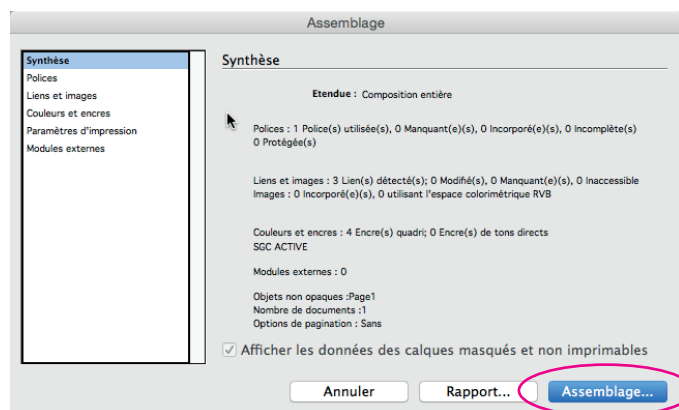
Assemblage

Synthèse
Polices
Liens et images
Couleurs et encres
Paramètres d'impression
Modules externes

Synthèse

Etendue : Composition entière

Polices : 1 Police(s) utilisée(s), 0 Manquant(e)(s), 0 Incorporé(e)(s), 0 Incomplète(s) 0 Protégée(s)

Liens et images : 3 Lien(s) détecté(s); 0 Modifié(s), 0 Manquant(e)(s), 0 Inaccessible
Images : 0 Incorporé(e)(s), 0 utilisant l'espace colorimétrique RVB

Couleurs et encres : 4 Encre(s) quadri; 0 Encre(s) de tons directs
SGC ACTIVE

Modules externes : 0

Objets non opaques :Page1
Nombre de documents :1
Options de pagination : Sans

Afficher les données des calques masqués et non imprimables

Annuler
Rapport...
Assemblage...